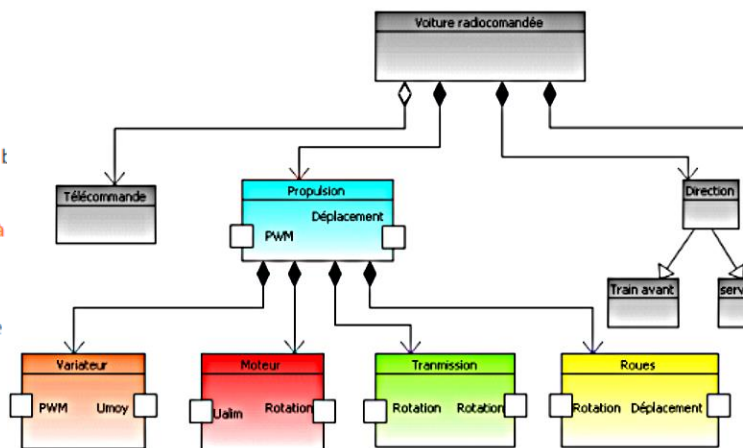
Voiture radiocomandée

Télécommande

Propulsion

Déplacement

PWM

Direction

Train avant

serv

Variateur

PWM

Umoy

Moteur

Ualim

Rotation

Tranmission

Rotation

Rotation

Roues

Rotation

Déplacement

t

a

e